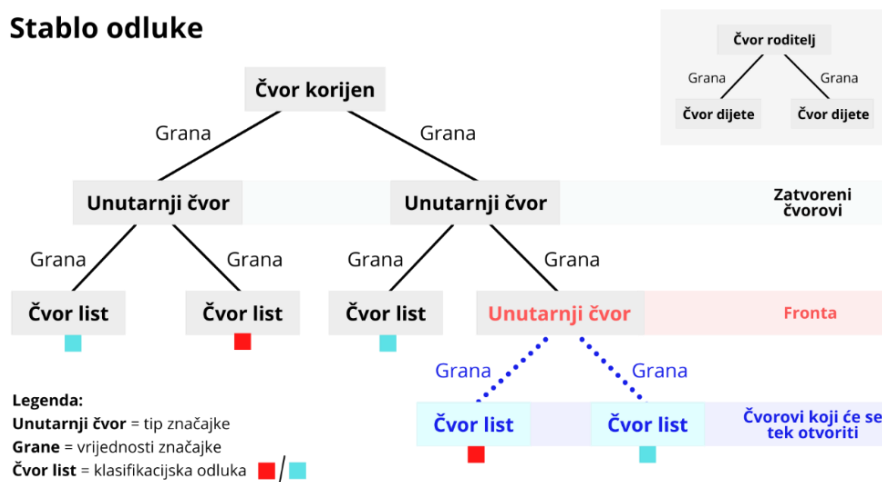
Stablo odluke

Čvor roditelj
Grana
Grana
Čvor dijete
Čvor dijete

Čvor korijen
Grana
Grana

Unutarnji čvor
Unutarnji čvor
Zatvoreni čvorovi

Grana
Grana
Grana
Grana

Čvor list
Čvor list
Čvor list
Unutarnji čvor
Fronta

Grana
Grana

Čvor list
Čvor list
Čvorovi koji će se tek otvoriti

Legenda:
Unutarnji čvor = tip značajke
Grane = vrijednosti značajke
Čvor list = klasifikacijska odluka /